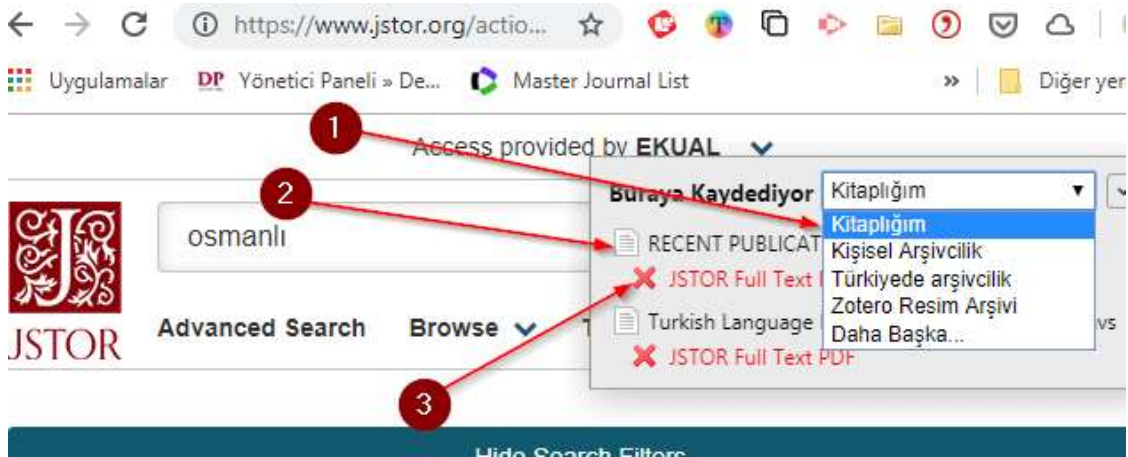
https://www.jstor.org/actio...

Uygulamalar DP Yönetici Paneli » De... Master Journal List » Diğer yer

1

Access provided by EKUAL

2

Buraya Kaydediyor Kitaplığım

Kitaplığım
Kişisel Arşivcilik
Türkiyede arşivcilik
Zotero Resim Arşivi
Daha Başka...

JSTOR

osmanlı

RECENT PUBLICAT

JSTOR Full Text

Advanced Search Browse

Turkish Language

JSTOR Full Text PDF

3

Hide Search Filters